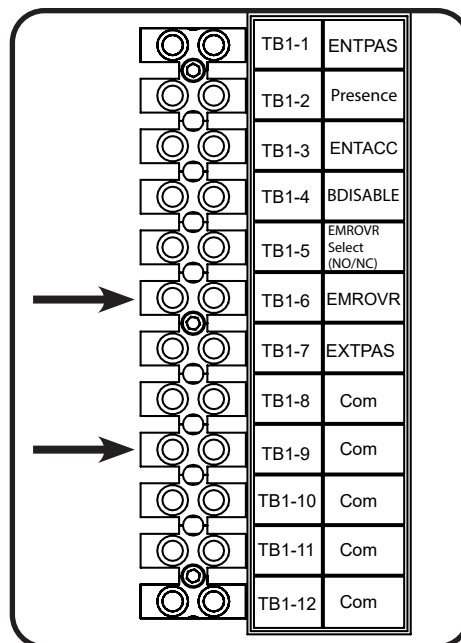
| TB1-1 | ENTPAS |
|---|---|
| TB1-2 | Presence |
| TB1-3 | ENTACC |
| TB1-4 | BDISABLE |
| TB1-5 | EMROVR Select (NO/NC) |
| TB1-6 | EMROVR |
| TB1-7 | EXTPAS |
| TB1-8 | Com |
| TB1-9 | Com |
| TB1-10 | Com |
| TB1-11 | Com |
| TB1-12 | Com |